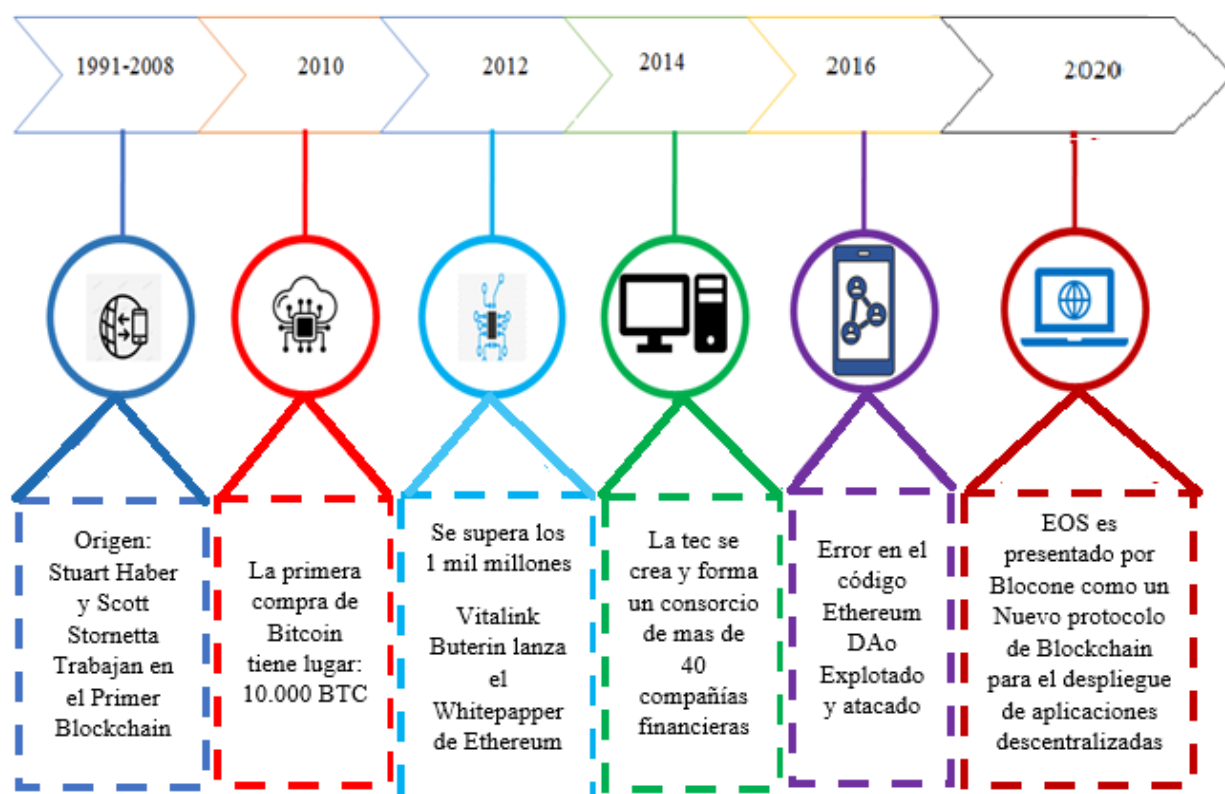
1991-2008

2010

2012

2014

2016

2020

Origen: Stuart Haber y Scott Stornetta Trabajan en el Primer Blockchain

La primera compra de Bitcoin tiene lugar: 10.000 BTC

Se supera los 1 mil millones

Vitalink Buterin lanza el Whitepapper de Ethereum

La tec se crea y forma un consorcio de mas de 40 compañías financieras

Error en el código Ethereum DAo Explotado y atacado

EOS es presentado por Blocone como un Nuevo protocolo de Blockchain para el despliegue de aplicaciones descentralizadas